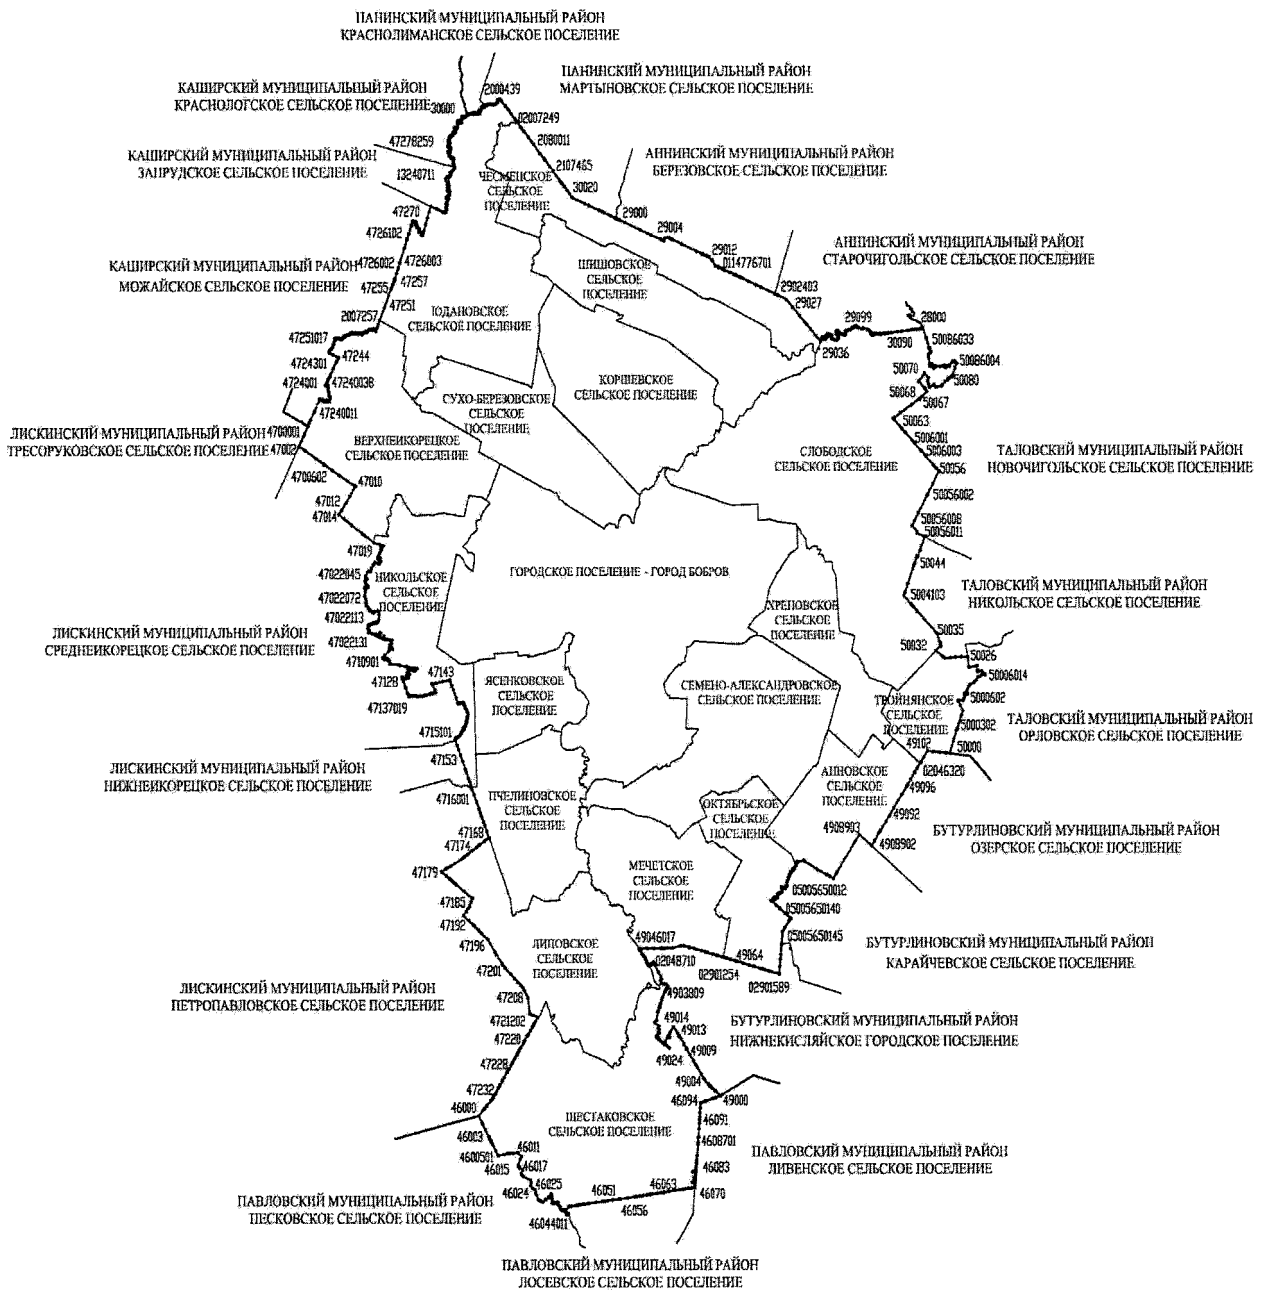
ПАНИНСКИЙ МУНИЦИПАЛЬНЫЙ РАЙОН
КРАСНОЛИМАНСКОЕ СЕЛЬСКОЕ ПОСЕЛЕНИЕ

КАШИРСКИЙ МУНИЦИПАЛЬНЫЙ РАЙОН
КРАСНОЛОГСКОЕ СЕЛЬСКОЕ ПОСЕЛЕНИЕ

ПАНИНСКИЙ МУНИЦИПАЛЬНЫЙ РАЙОН
МАРТЫНОВСКОЕ СЕЛЬСКОЕ ПОСЕЛЕНИЕ

КАШИРСКИЙ МУНИЦИПАЛЬНЫЙ РАЙОН
ЗАПРУДСКОЕ СЕЛЬСКОЕ ПОСЕЛЕНИЕ

АННИНСКИЙ МУНИЦИПАЛЬНЫЙ РАЙОН
БЕРЕЗОВСКОЕ СЕЛЬСКОЕ ПОСЕЛЕНИЕ

АННИНСКИЙ МУНИЦИПАЛЬНЫЙ РАЙОН
СТАРОЧИГОЛЬСКОЕ СЕЛЬСКОЕ ПОСЕЛЕНИЕ

КАШИРСКИЙ МУНИЦИПАЛЬНЫЙ РАЙОН
МОЖАЙСКОЕ СЕЛЬСКОЕ ПОСЕЛЕНИЕ

30000 2000439 02007249 2080011 2107465 30020 47278259 13240711 47270 4726102 4726002 4726003 47257 47255 47251 2007257 47251017 4724301 47244 4724001 47240038 47240011 29000 29004 29012 0114776701 2992403 29027 29099 29036 28000 30090 50086033 50086004 50070 50080 50068 50067 50063 5006001 5006003 50056 50056002 50056008 50056011 50044 5004103 50035 50032 50026 50006014 5000602 5000302 50000 49102 02046320 49096 49092 4908903 49902 4908902

ЧЕСМЕНСКОЕ СЕЛЬСКОЕ ПОСЕЛЕНИЕ
ШИШОВСКОЕ СЕЛЬСКОЕ ПОСЕЛЕНИЕ
ЮДАНОВСКОЕ СЕЛЬСКОЕ ПОСЕЛЕНИЕ
КОРШЕВСКОЕ СЕЛЬСКОЕ ПОСЕЛЕНИЕ
СУХО-БЕРЕЗОВСКОЕ СЕЛЬСКОЕ ПОСЕЛЕНИЕ
ВЕРХНЕИКОРЕЦКОЕ СЕЛЬСКОЕ ПОСЕЛЕНИЕ
СЛОБОДСКОЕ СЕЛЬСКОЕ ПОСЕЛЕНИЕ

ЛИСКИНСКИЙ МУНИЦИПАЛЬНЫЙ РАЙОН
ТРЕСОРУКОВСКОЕ СЕЛЬСКОЕ ПОСЕЛЕНИЕ

ТАЛОВСКИЙ МУНИЦИПАЛЬНЫЙ РАЙОН
НОВОЧИГОЛЬСКОЕ СЕЛЬСКОЕ ПОСЕЛЕНИЕ

4700001 47002 4700602 47010 47012 47014 47019 47022045 47022072 47022113 47022131 4710901 47128 47137019 47143

НИКОЛЬСКОЕ СЕЛЬСКОЕ ПОСЕЛЕНИЕ
ГОРОДСКОЕ ПОСЕЛЕНИЕ - ГОРОД БОБРОВ

ТАЛОВСКИЙ МУНИЦИПАЛЬНЫЙ РАЙОН
НИКОЛЬСКОЕ СЕЛЬСКОЕ ПОСЕЛЕНИЕ

ХРЕНОВСКОЕ СЕЛЬСКОЕ ПОСЕЛЕНИЕ

ЛИСКИНСКИЙ МУНИЦИПАЛЬНЫЙ РАЙОН
СРЕДНЕИКОРЕЦКОЕ СЕЛЬСКОЕ ПОСЕЛЕНИЕ

ЯСЕНКОВСКОЕ СЕЛЬСКОЕ ПОСЕЛЕНИЕ
СЕМЕНО-АЛЕКСАНДРОВСКОЕ СЕЛЬСКОЕ ПОСЕЛЕНИЕ
ТРОЙНЯНСКОЕ СЕЛЬСКОЕ ПОСЕЛЕНИЕ

ТАЛОВСКИЙ МУНИЦИПАЛЬНЫЙ РАЙОН
ОРЛОВСКОЕ СЕЛЬСКОЕ ПОСЕЛЕНИЕ

4715101 47153 4716001 47168 47174 47179 47185 47192 47196 47201 47208 4721202 47220 47228 47232 46000 46003 4600501 46015 46011 46017 46024 46025 46051 46056 46063 46044011 46070 46083 4608701 46091 46094 49000 49004 49009 49024 49013 49014 4903809 02048710 49046017 02901254 02901589 49064 05005650012 05005650140 05005650145

ЛИСКИНСКИЙ МУНИЦИПАЛЬНЫЙ РАЙОН
НИЖНЕИКОРЕЦКОЕ СЕЛЬСКОЕ ПОСЕЛЕНИЕ

ПЧЕЛИНОВСКОЕ СЕЛЬСКОЕ ПОСЕЛЕНИЕ
ОКТЯБРЬСКОЕ СЕЛЬСКОЕ ПОСЕЛЕНИЕ
АННОВСКОЕ СЕЛЬСКОЕ ПОСЕЛЕНИЕ

БУТУРЛИНОВСКИЙ МУНИЦИПАЛЬНЫЙ РАЙОН
ОЗЕРСКОЕ СЕЛЬСКОЕ ПОСЕЛЕНИЕ

МЕЧЕТСКОЕ СЕЛЬСКОЕ ПОСЕЛЕНИЕ
ЛИПОВСКОЕ СЕЛЬСКОЕ ПОСЕЛЕНИЕ

БУТУРЛИНОВСКИЙ МУНИЦИПАЛЬНЫЙ РАЙОН
КАРАЙЧЕВСКОЕ СЕЛЬСКОЕ ПОСЕЛЕНИЕ

ЛИСКИНСКИЙ МУНИЦИПАЛЬНЫЙ РАЙОН
ПЕТРОПАВЛОВСКОЕ СЕЛЬСКОЕ ПОСЕЛЕНИЕ

БУТУРЛИНОВСКИЙ МУНИЦИПАЛЬНЫЙ РАЙОН
НИЖНЕКИСЛЯЙСКОЕ ГОРОДСКОЕ ПОСЕЛЕНИЕ

ШЕСТАКОВСКОЕ СЕЛЬСКОЕ ПОСЕЛЕНИЕ

ПАВЛОВСКИЙ МУНИЦИПАЛЬНЫЙ РАЙОН
ЛИВЕНСКОЕ СЕЛЬСКОЕ ПОСЕЛЕНИЕ

ПАВЛОВСКИЙ МУНИЦИПАЛЬНЫЙ РАЙОН
ПЕСКОВСКОЕ СЕЛЬСКОЕ ПОСЕЛЕНИЕ

ПАВЛОВСКИЙ МУНИЦИПАЛЬНЫЙ РАЙОН
ЛОСЕВСКОЕ СЕЛЬСКОЕ ПОСЕЛЕНИЕ